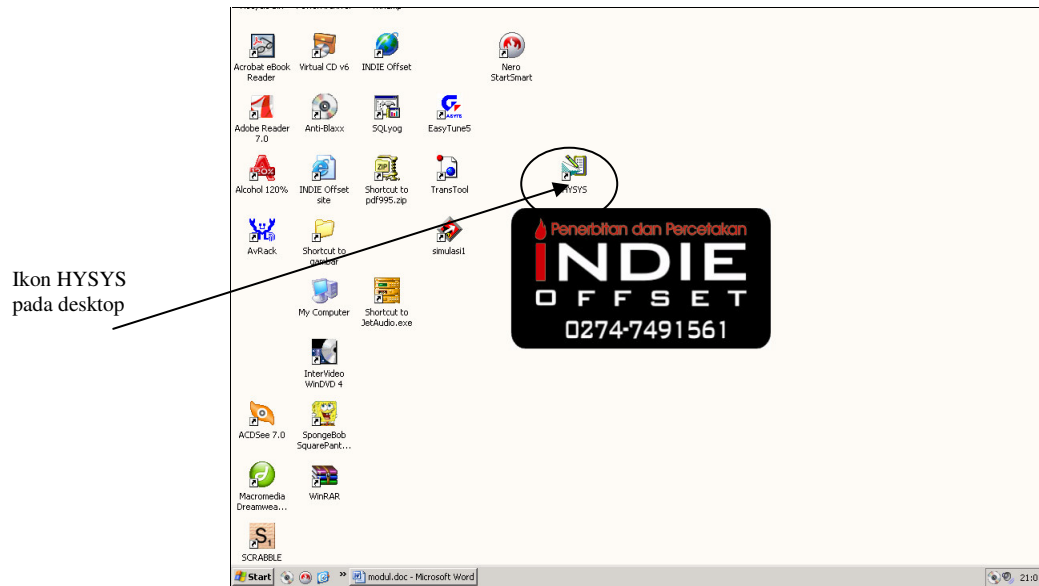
Acrobat eBook Reader

Virtual CD v6

INDIE Offset

Nero StartSmart

Adobe Reader 7.0

Anti-Blaxx

SQLyog

EasyTune5

Alcohol 120%

INDIE Offset site

Shortcut to pdf995.zip

TransTool

HYSYS

AvRack

Shortcut to gambar

simulasi1

Penerbitan dan Percetakan

INDIE

OFFSET

0274-7491561

Ikon HYSYS pada desktop

My Computer

Shortcut to JetAudio.exe

InterVideo WinDVD 4

ACDSee 7.0

SpongeBob SquarePant...

Macromedia Dreamwea...

WinRAR

SCRABBLE

Start

modul.doc - Microsoft Word

21:0